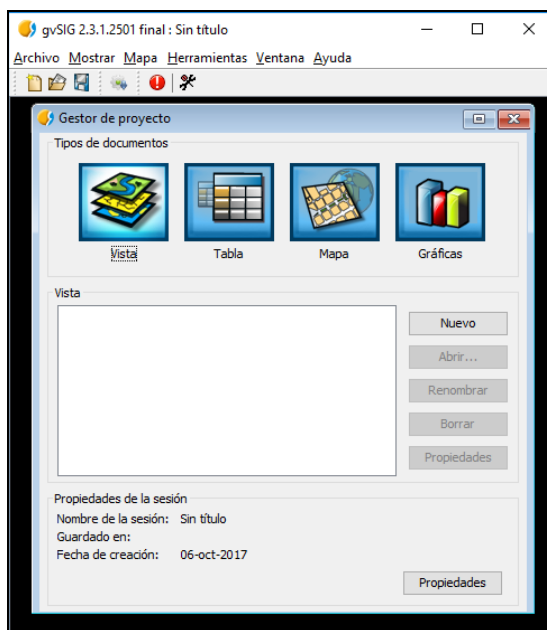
gvSIG 2.3.1.2501 final : Sin título

Archivo Mostrar Mapa Herramientas Ventana Ayuda

Gestor de proyecto

Tipos de documentos

Vista

Tabla

Mapa

Gráficas

Vista

Nuevo

Abrir...

Renombrar

Borrar

Propiedades

Propiedades de la sesión

Nombre de la sesión: Sin título

Guardado en:

Fecha de creación: 06-oct-2017

Propiedades